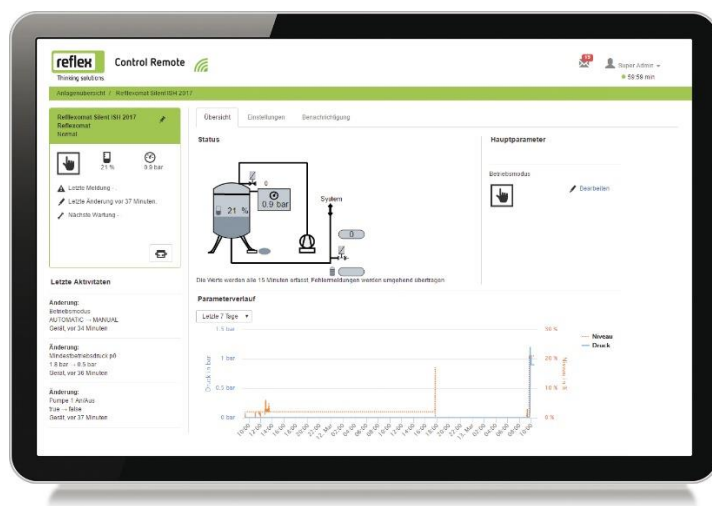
reflex
Thinking solutions

Control Remote

Super Admin
59:56 min

Anlagenübersicht / Reflexomat Silent ISH 2017

Reflexomat Silent ISH 2017
Reflexomat
Normal

21 %
0.9 bar

Letzte Meldung -
Letzte Änderung vor 37 Minuten
Nächste Wartung -

Letzte Aktivitäten

Änderung:
Betriebsmodus
AUTOMATIC → MANUAL
Gerät, vor 34 Minuten

Änderung:
Mindestbetriebsdruck p0
1.8 bar → 0.5 bar
Gerät, vor 36 Minuten

Änderung:
Pumpe 1 Ankus
true → false
Gerät, vor 37 Minuten

Übersicht | Einstellungen | Benachrichtigung

Status

0
0.9 bar
21 %
System

Die Werte werden alle 15 Minuten erfasst. Fehlermeldungen werden umgehend übertragen

Hauptparameter

Betriebsmodus
Bearbeiten

Parameterverlauf

Letzte 7 Tage

1.5 bar
1 bar
0.5 bar
0 bar
Druck in bar
30 %
20 %
10 %
0 %
Niveau
Druck